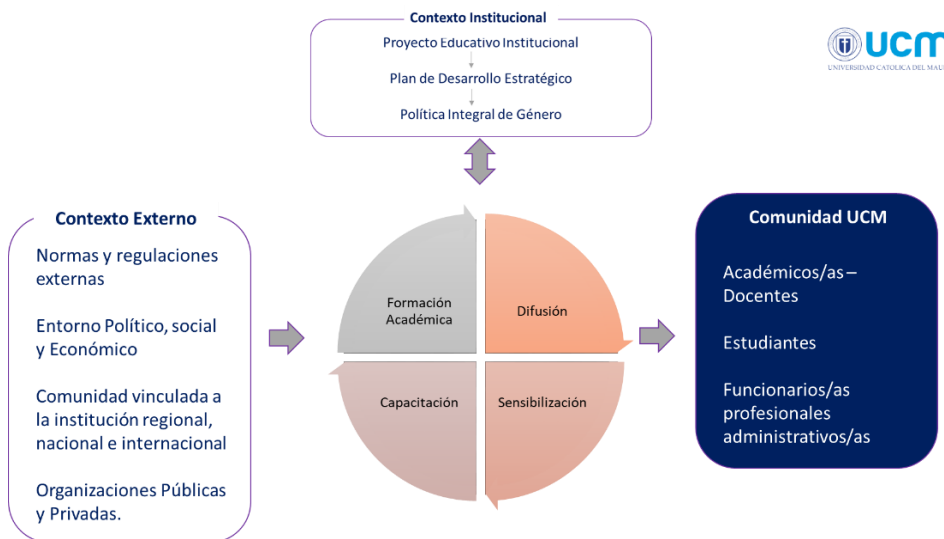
Contexto Institucional
Proyecto Educativo Institucional
Plan de Desarrollo Estratégico
Política Integral de Género

UCM
UNIVERSIDAD CATÓLICA DEL MAU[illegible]

Contexto Externo

Normas y regulaciones externas

Entorno Político, social y Económico

Comunidad vinculada a la institución regional, nacional e internacional

Organizaciones Públicas y Privadas.

Formación Académica

Difusión

Capacitación

Sensibilización

Comunidad UCM

Académicos/as – Docentes

Estudiantes

Funcionarios/as profesionales administrativos/as